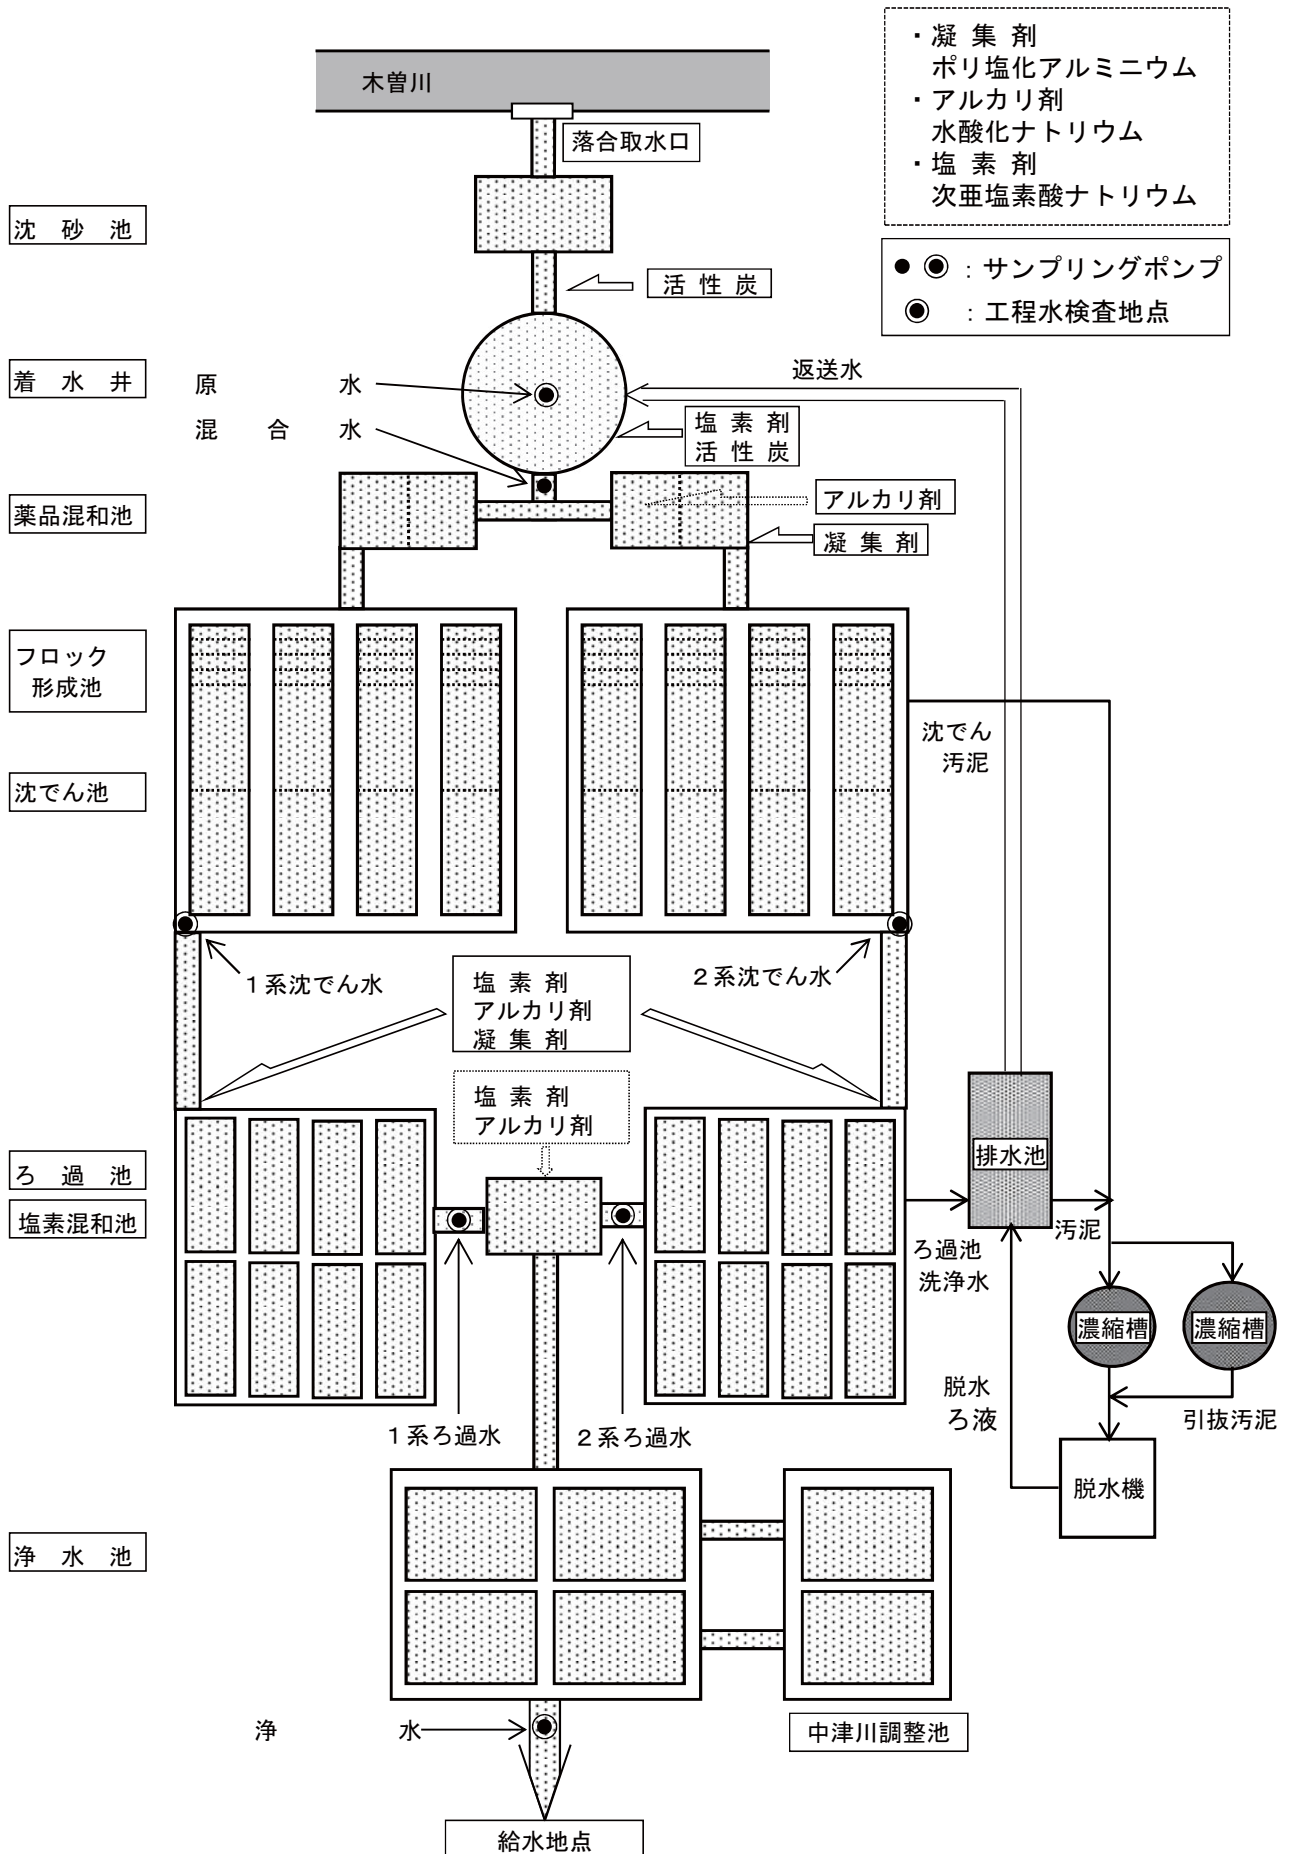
・凝 集 剤
ポリ塩化アルミニウム
・アルカリ剤
水酸化ナトリウム
・塩 素 剤
次亜塩素酸ナトリウム

●◉：サンプリングポンプ
◉：工程水検査地点

木曽川

落合取水口

沈 砂 池

活 性 炭

着 水 井

原 水

混 合 水

返送水

塩 素 剤
活 性 炭

薬品混和池

アルカリ剤

凝 集 剤

フロック
形成池

沈でん池

沈でん
汚泥

1系沈でん水

塩 素 剤
アルカリ剤
凝 集 剤

2系沈でん水

塩 素 剤
アルカリ剤

ろ 過 池

塩素混和池

排水池

汚泥

ろ過池
洗浄水

濃縮槽

濃縮槽

脱水
ろ液

引抜汚泥

1系ろ過水

2系ろ過水

脱水機

浄 水 池

浄 水

中津川調整池

給水地点